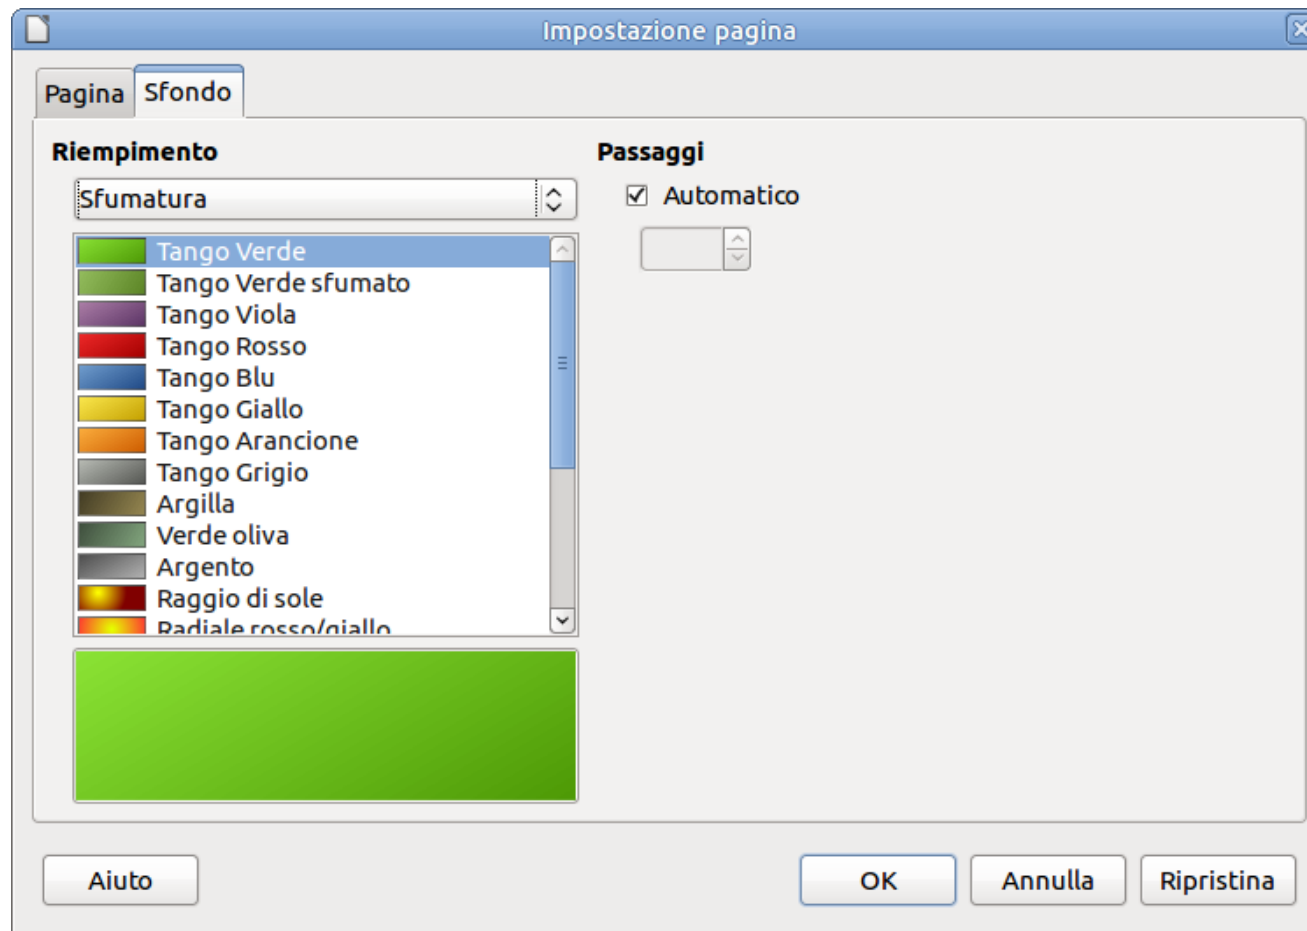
Impostazione pagina

Pagina
Sfondo

Riempimento
Sfumatura

Tango Verde
Tango Verde sfumato
Tango Viola
Tango Rosso
Tango Blu
Tango Giallo
Tango Arancione
Tango Grigio
Argilla
Verde oliva
Argento
Raggio di sole
Radiale rosso/giallo

Passaggi
☑ Automatico

Aiuto
OK
Annulla
Ripristina